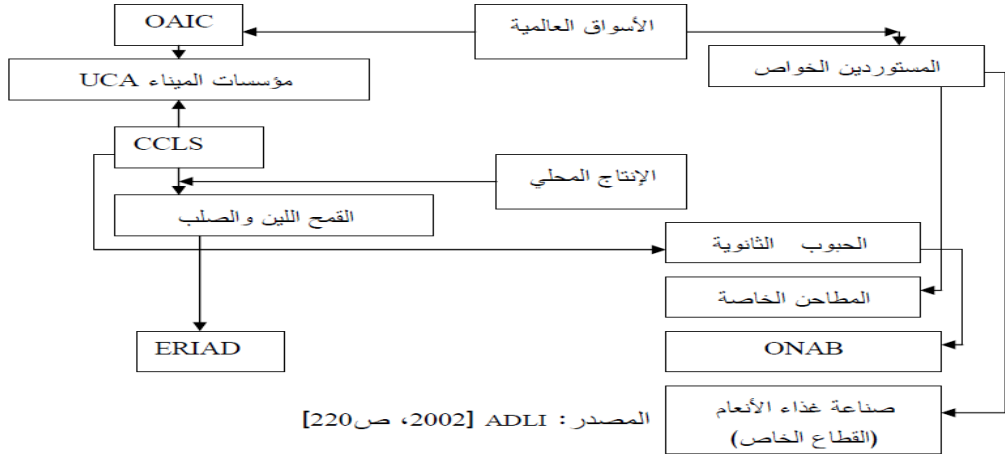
OAIC

الأسواق العالمية

مؤسسات الميناء UCA

المستوردين الخواص

CCLS

الإنتاج المحلي

القمح اللين والصلب

الحبوب الثانوية

المطاحن الخاصة

ERIAD

ONAB

صناعة غذاء الأنعام (القطاع الخاص)

المصدر : ADLI [2002، ص220]